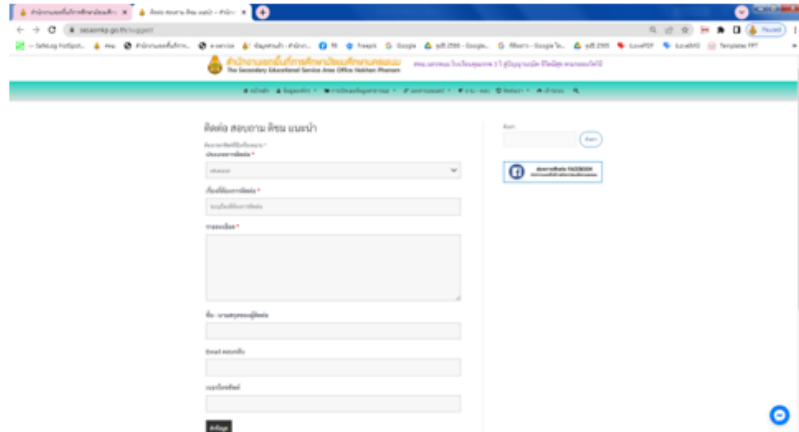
สำนักงานเขตพื้นที่การศึกษามัธยมศึกษา ×
ติดต่อ สอบถาม ติชม แนะนำ – สำนักง ×

sesaonkp.go.th/suggest

Paused

SafeLog HotSpot... ครม สำนักงานเขตพื้นที่การศึ... e-service ข้อมูลสารสนเทศ - สำนักงา... Freepik Google ยุทธ์ 2565 - Google... ที่ดินราว - Google ได... ยุทธ์ 2565 iLovePDF iLoveIMG Templates PPT

สำนักงานเขตพื้นที่การศึกษามัธยมศึกษานครพนม
The Secondary Educational Service Area Office Nakhon Phanom

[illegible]

หน้าแรก ข้อมูลหน่วยงาน การเปิดเผยข้อมูลสาธารณะ บุคลากรและงานสารบรรณ ร้องเรียน ติดต่อเรา

ติดต่อ สอบถาม ติชม แนะนำ

ประเภทการติดต่อ *

เสนอแนะ

เรื่องที่ต้องการติดต่อ *

ระบุเรื่องที่ต้องการติดต่อ

รายละเอียด *

ชื่อ - นามสกุลของผู้ติดต่อ

Email ตอบกลับ

เบอร์โทรศัพท์

ส่งข้อมูล

ค้นหา

ค้นหา

ติดตามข่าวสารได้ทาง FACEBOOK